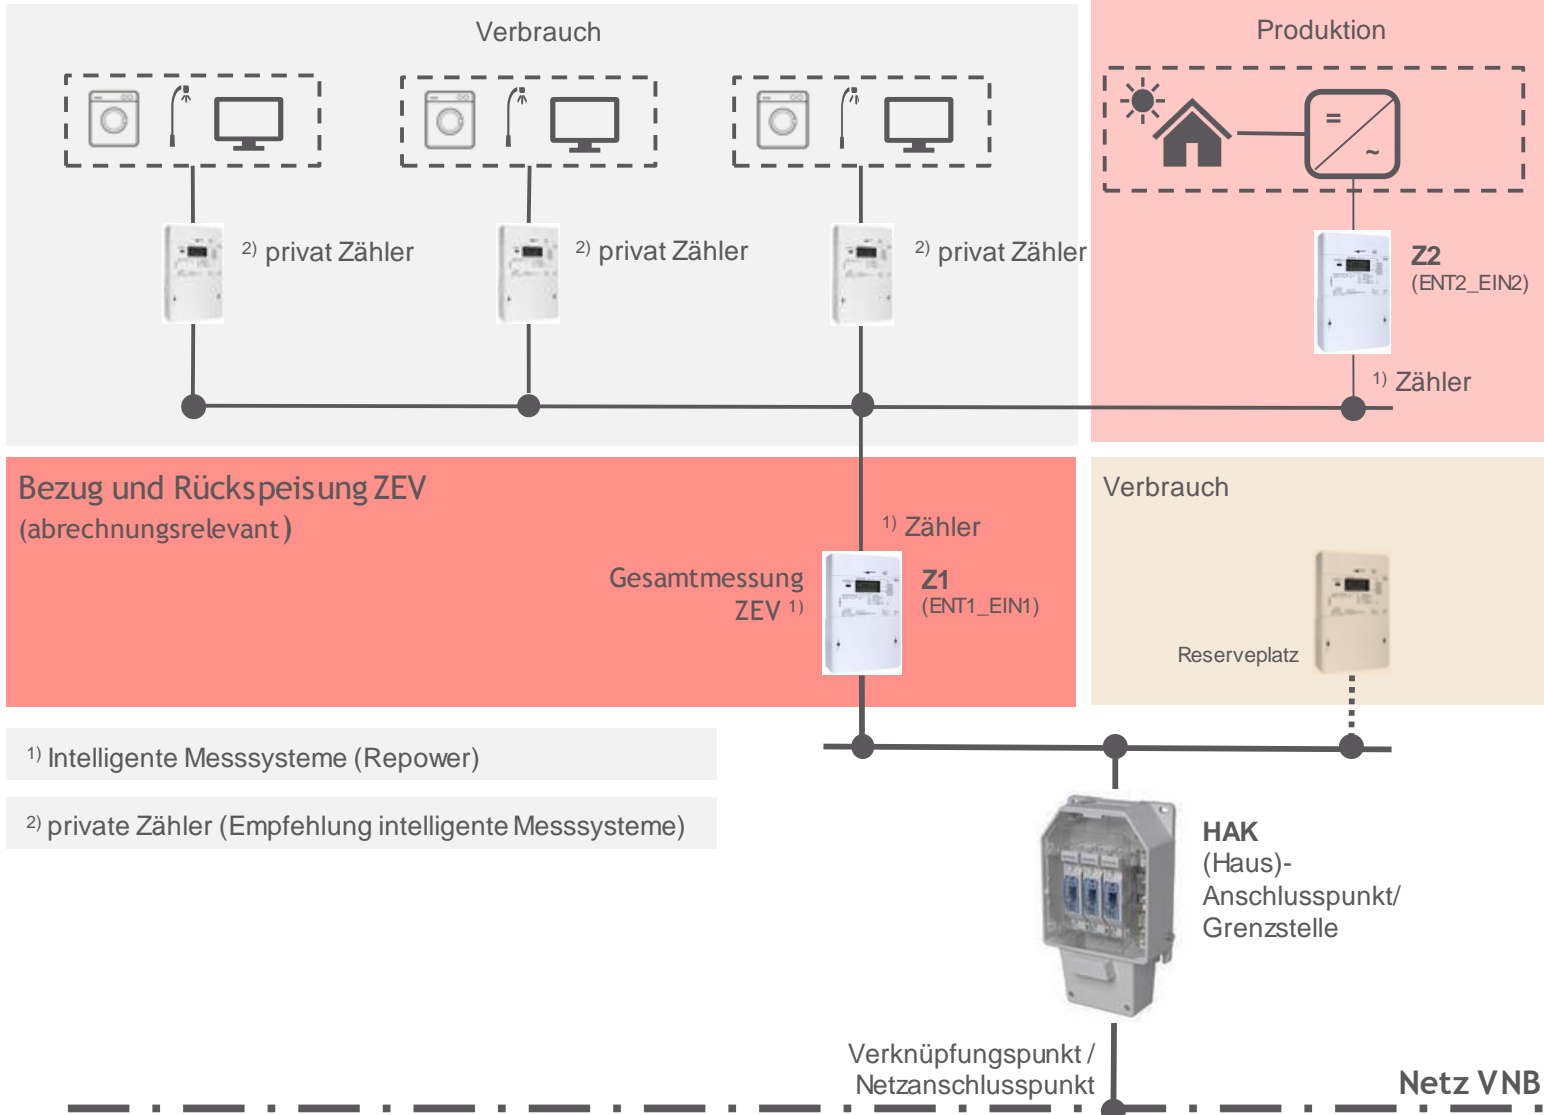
Verbrauch

Produktion

=

~

$^{2)}$ privat Zähler

$^{2)}$ privat Zähler

$^{2)}$ privat Zähler

**Z2**
(ENT2_EIN2)

$^{1)}$ Zähler

Bezug und Rückspeisung ZEV
(abrechnungsrelevant)

Verbrauch

$^{1)}$ Zähler

Gesamtmessung ZEV $^{1)}$

**Z1**
(ENT1_EIN1)

Reserveplatz

$^{1)}$ Intelligente Messsysteme (Repower)

$^{2)}$ private Zähler (Empfehlung intelligente Messsysteme)

**HAK**
(Haus)-Anschlusspunkt/ Grenzstelle

Verknüpfungspunkt / Netzanschlusspunkt

**Netz VNB**